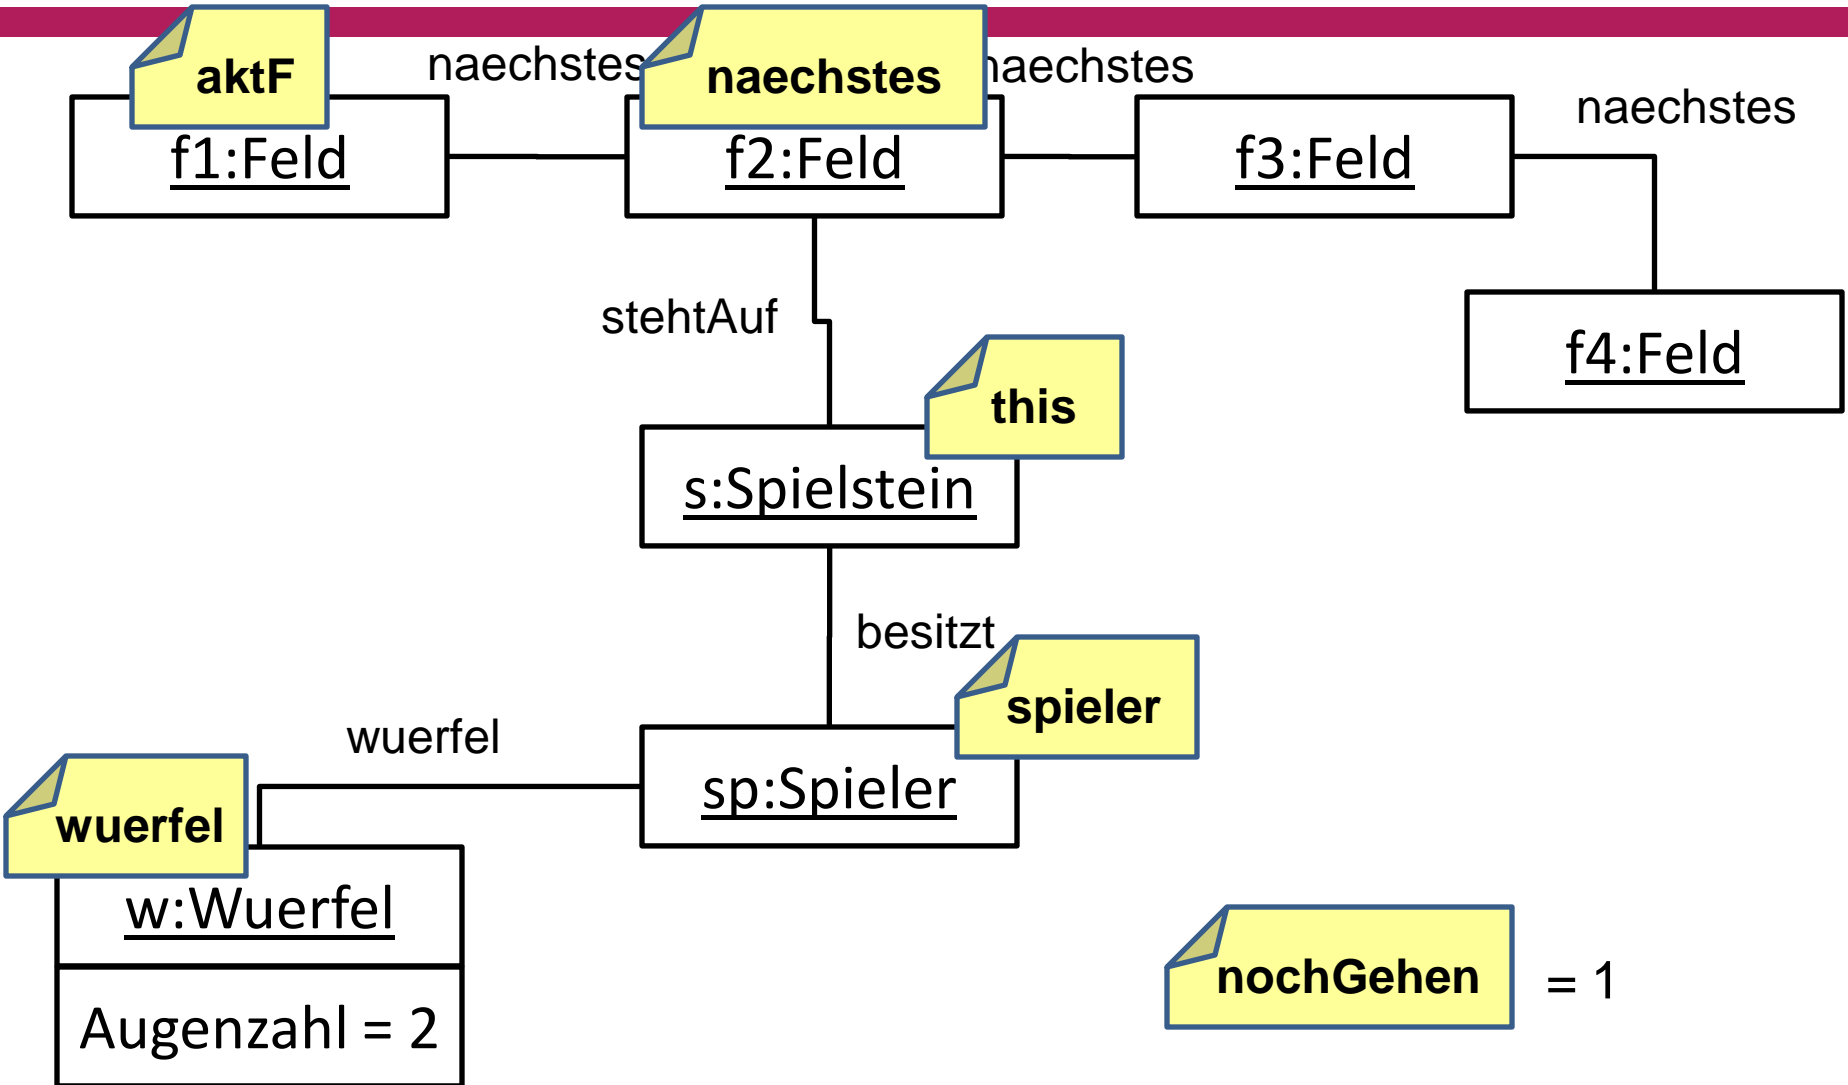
aktF

naechstes

naechstes

naechstes

naechstes

f1:Feld

f2:Feld

f3:Feld

f4:Feld

stehtAuf

this

s:Spielstein

besitzt

spieler

wuerfel

sp:Spieler

wuerfel

w:Wuerfel

Augenzahl = 2

nochGehen

= 1